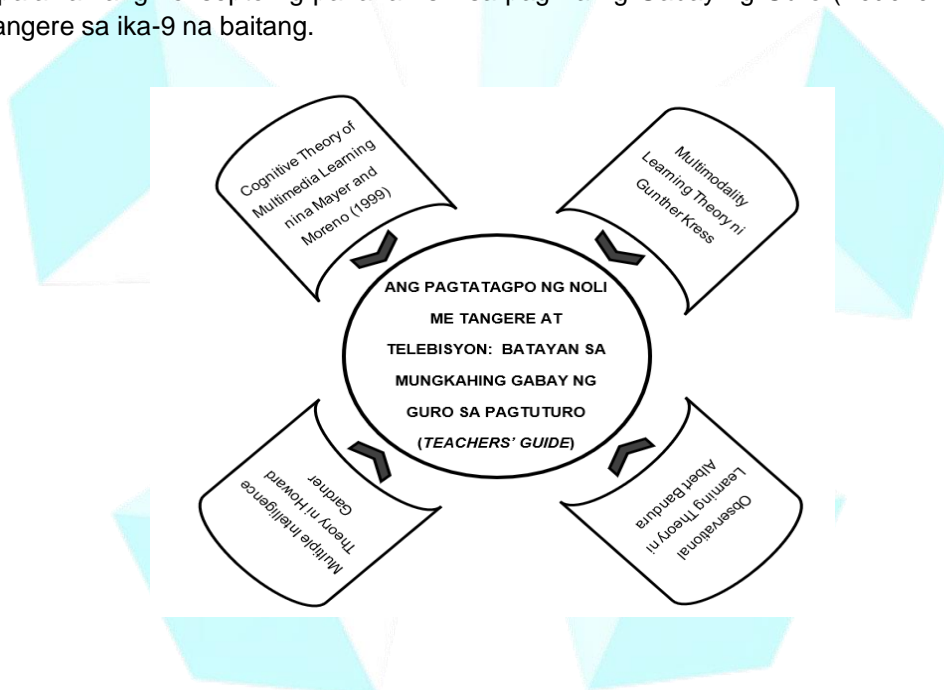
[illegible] (Teachers' Guide) sa Noli Me Tangere sa ika-9 na baitang.

Cognitive Theory of Multimedia Learning nina Mayer and Moreno (1999)

Multimodality Learning Theory ni Gunther Kress

ANG PAGTATAGPO NG NOLI ME TANGERE AT TELEBISYON: BATAYAN SA MUNGKAHING GABAY NG GURO SA PAGTUTURO (*TEACHERS' GUIDE*)

Multiple Inteligence Theory ni Howard Gardner

Observational Learning Theory ni Albert Bandura